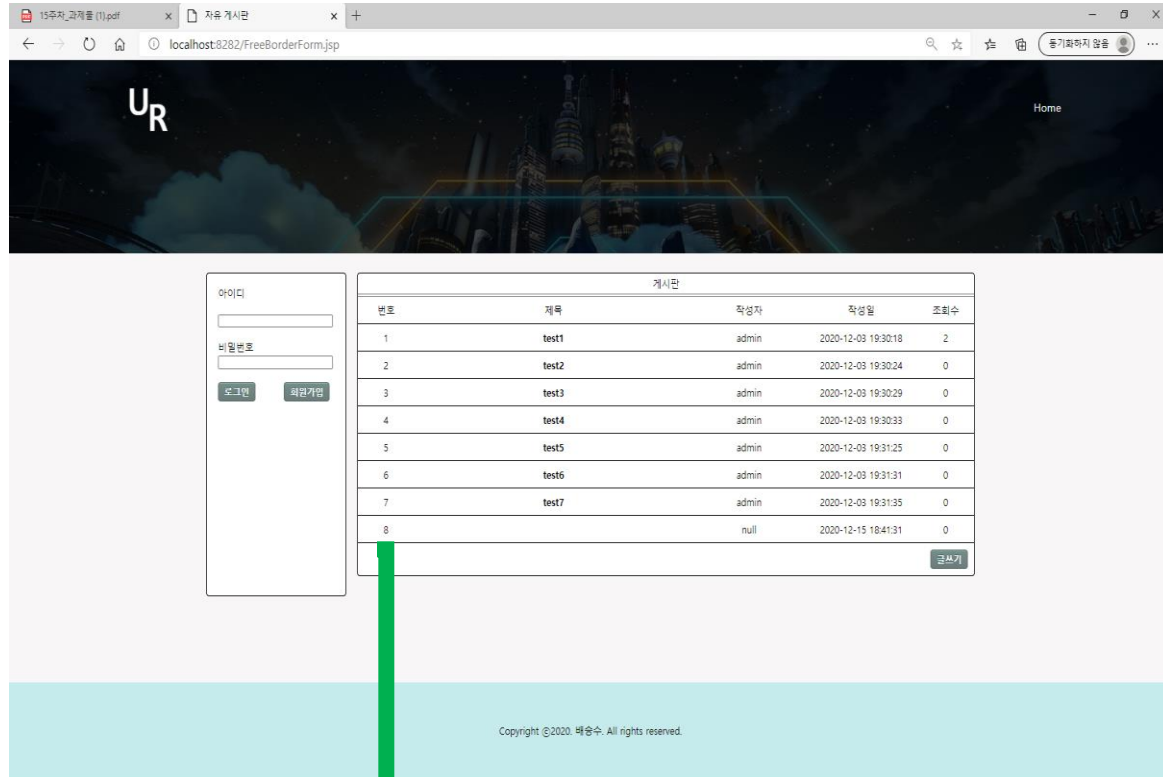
15주차_과제물 (1).pdf × 자유 게시판 × +

localhost:8282/FreeBorderForm.jsp

동기화하지 않음

UR

Home

아이디

비밀번호

로그인 회원가입

게시판

| 번호 | 제목 | 작성자 | 작성일 | 조회수 |
|---|---|---|---|---|
| 1 | test1 | admin | 2020-12-03 19:30:18 | 2 |
| 2 | test2 | admin | 2020-12-03 19:30:24 | 0 |
| 3 | test3 | admin | 2020-12-03 19:30:29 | 0 |
| 4 | test4 | admin | 2020-12-03 19:30:33 | 0 |
| 5 | test5 | admin | 2020-12-03 19:31:25 | 0 |
| 6 | test6 | admin | 2020-12-03 19:31:31 | 0 |
| 7 | test7 | admin | 2020-12-03 19:31:35 | 0 |
| 8 | | null | 2020-12-15 18:41:31 | 0 |

글쓰기

Copyright ©2020. 배승수. All rights reserved.